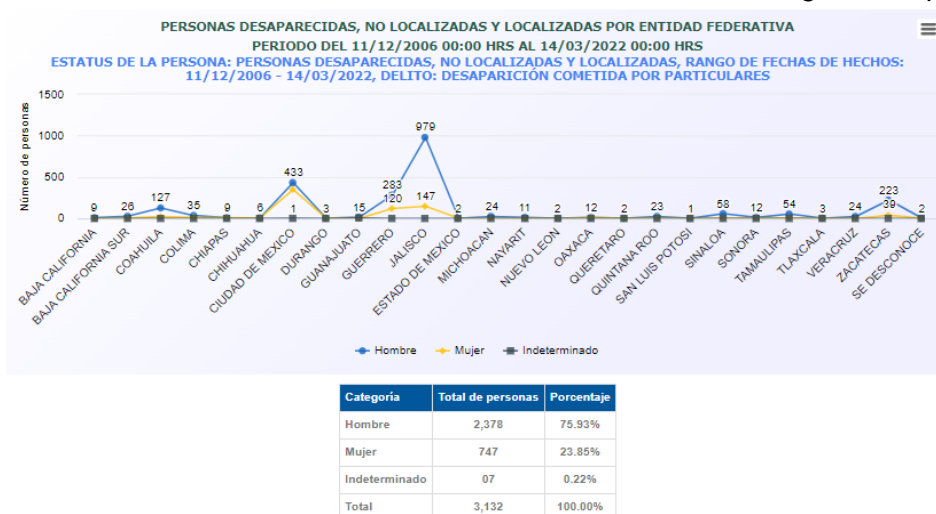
PERSONAS DESAPARECIDAS, NO LOCALIZADAS Y LOCALIZADAS POR ENTIDAD FEDERATIVA
PERIODO DEL 11/12/2006 00:00 HRS AL 14/03/2022 00:00 HRS
ESTATUS DE LA PERSONA: PERSONAS DESAPARECIDAS, NO LOCALIZADAS Y LOCALIZADAS, RANGO DE FECHAS DE HECHOS: 11/12/2006 - 14/03/2022, DELITO: DESAPARICIÓN COMETIDA POR PARTICULARES

Número de personas
1500
1000
500
0

9 26 127 35 9 6 433 1 3 15 283 120 979 147 2 24 11 2 12 2 23 1 58 12 54 3 24 223 39 2

BAJA CALIFORNIA
BAJA CALIFORNIA SUR
COAHUILA
COLIMA
CHIAPAS
CHIHUAHUA
CIUDAD DE MEXICO
DURANGO
GUANAJUATO
GUERRERO
JALISCO
ESTADO DE MEXICO
MICHOACAN
NAYARIT
NUEVO LEON
OAXACA
QUERETARO
QUINTANA ROO
SAN LUIS POTOSI
SINALOA
SONORA
TAMAULIPAS
TLAXCALA
VERACRUZ
ZACATECAS
SE DESCONOCE

Hombre
Mujer
Indeterminado

| Categoría | Total de personas | Porcentaje |
|---|---|---|
| Hombre | 2,378 | 75.93% |
| Mujer | 747 | 23.85% |
| Indeterminado | 07 | 0.22% |
| Total | 3,132 | 100.00% |